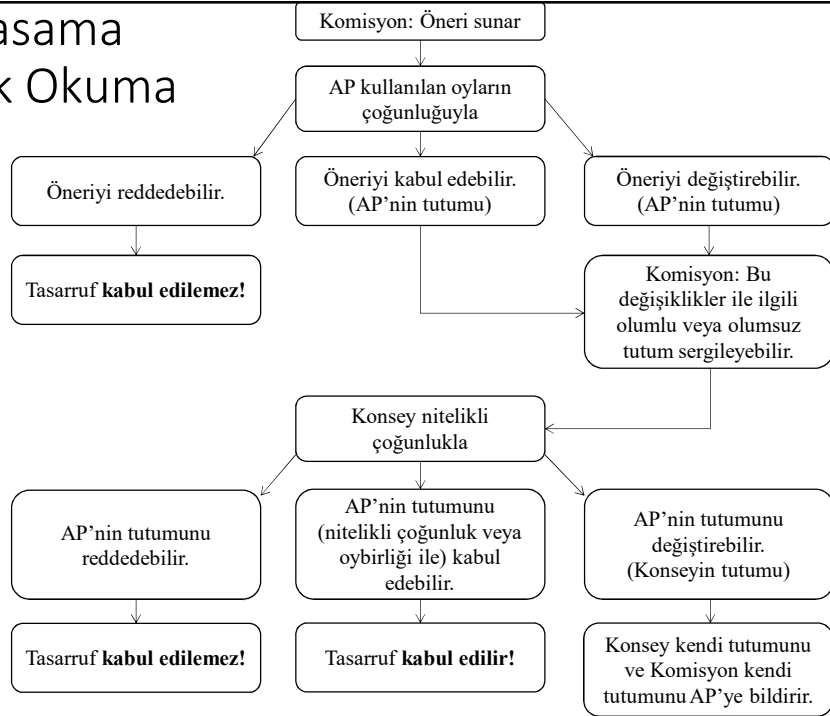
asama
k Okuma

Komisyon: Öneri sunar

AP kullanılan oyların çoğunluğuyla

Öneriyi reddedebilir.

Öneriyi kabul edebilir. (AP'nin tutumu)

Öneriyi değiştirebilir. (AP'nin tutumu)

Tasarruf **kabul edilemez!**

Komisyon: Bu değişiklikler ile ilgili olumlu veya olumsuz tutum sergileyebilir.

Konsey nitelikli çoğunlukla

AP'nin tutumunu reddedebilir.

AP'nin tutumunu (nitelikli çoğunluk veya oybirliği ile) kabul edebilir.

AP'nin tutumunu değiştirebilir. (Konseyin tutumu)

Tasarruf **kabul edilemez!**

Tasarruf **kabul edilir!**

Konsey kendi tutumunu ve Komisyon kendi tutumunu AP'ye bildirir.